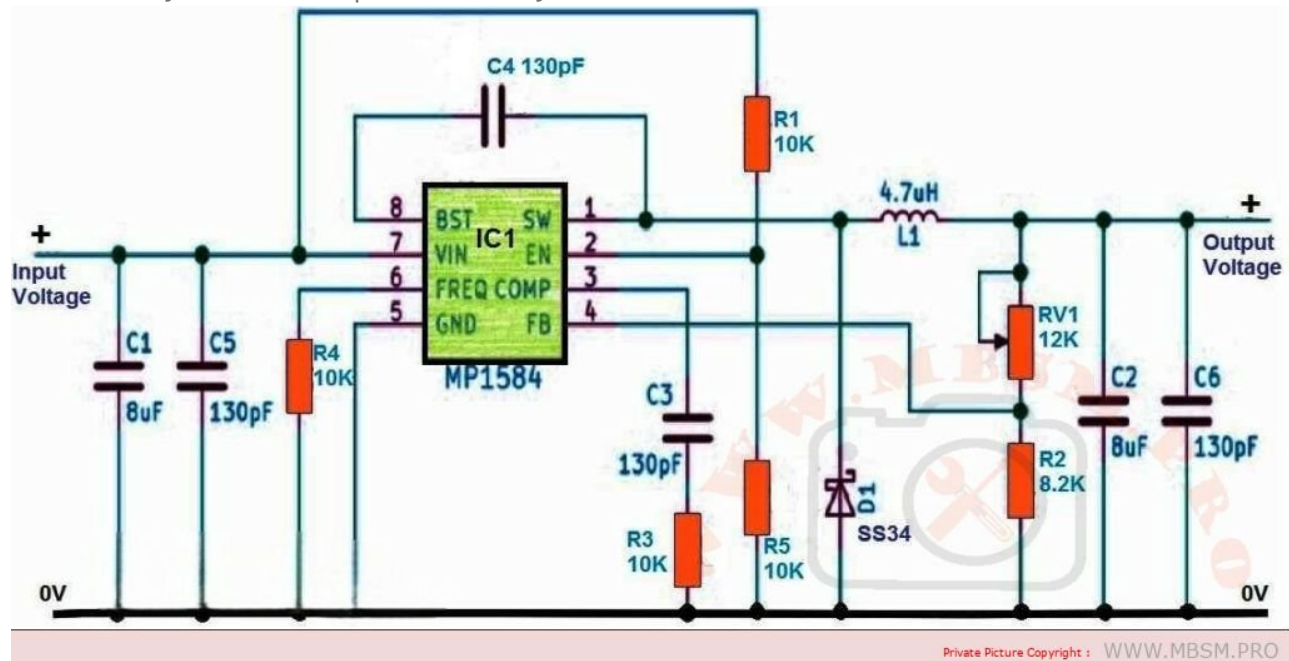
C4 130pF

R1
10K

4.7uH
L1

+
Input
Voltage

8 BST
7 VIN
6 FREQ
5 GND

IC1

SW 1
EN 2
COMP 3
FB 4

MP1584

+
Output
Voltage

C1
8uF

C5
130pF

R4
10K

C3
130pF

R3
10K

R5
10K

D1
SS34

RV1
12K

R2
8.2K

C2
8uF

C6
130pF

0V

0V

WWW.MBSM.PRO

Private Picture Copyright : WWW.MBSM.PRO